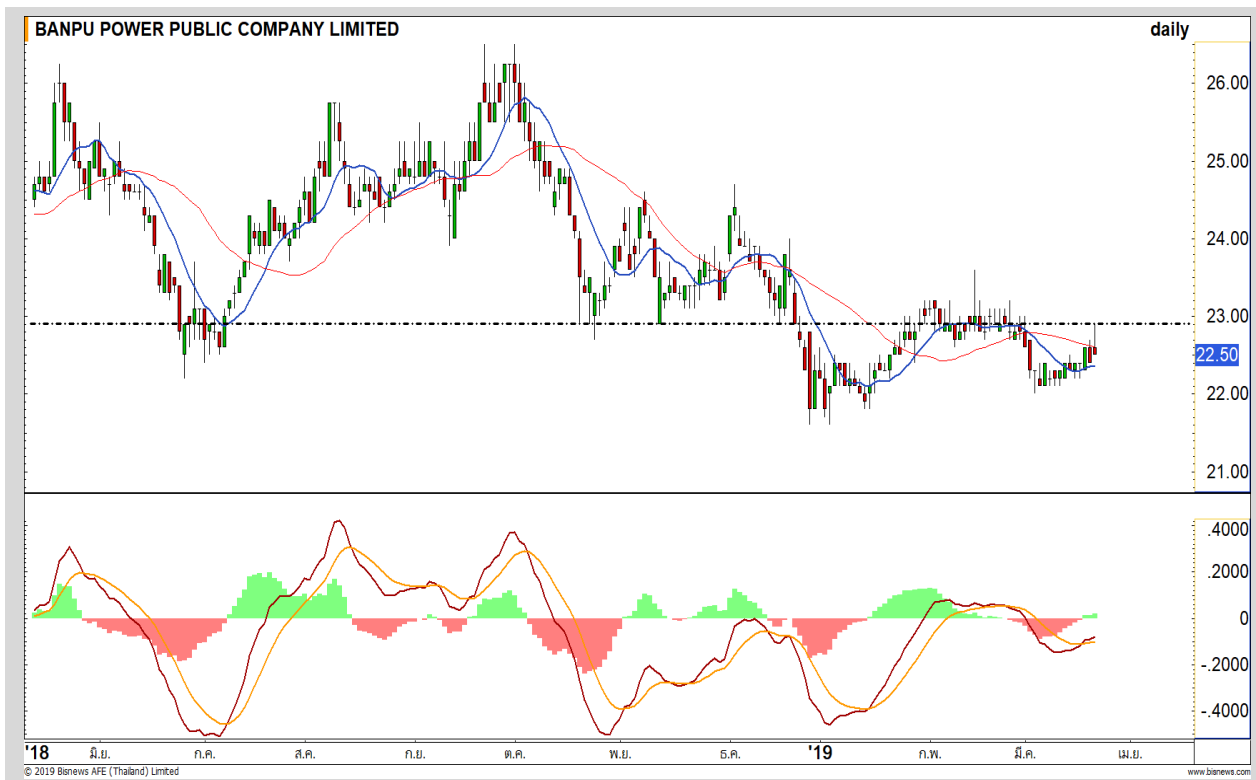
BANPU POWER PUBLIC COMPANY LIMITED
daily

26.00
25.00
24.00
23.00
22.50
22.00
21.00

.4000
.2000
0
-.2000
-.4000

'18 มิ.ย. ก.ค. ส.ค. ก.ย. ต.ค. พ.ย. ธ.ค. '19 ก.พ. มี.ค. เม.ย.

© 2019 Bisnews AFE (Thailand) Limited
www.bisnews.com